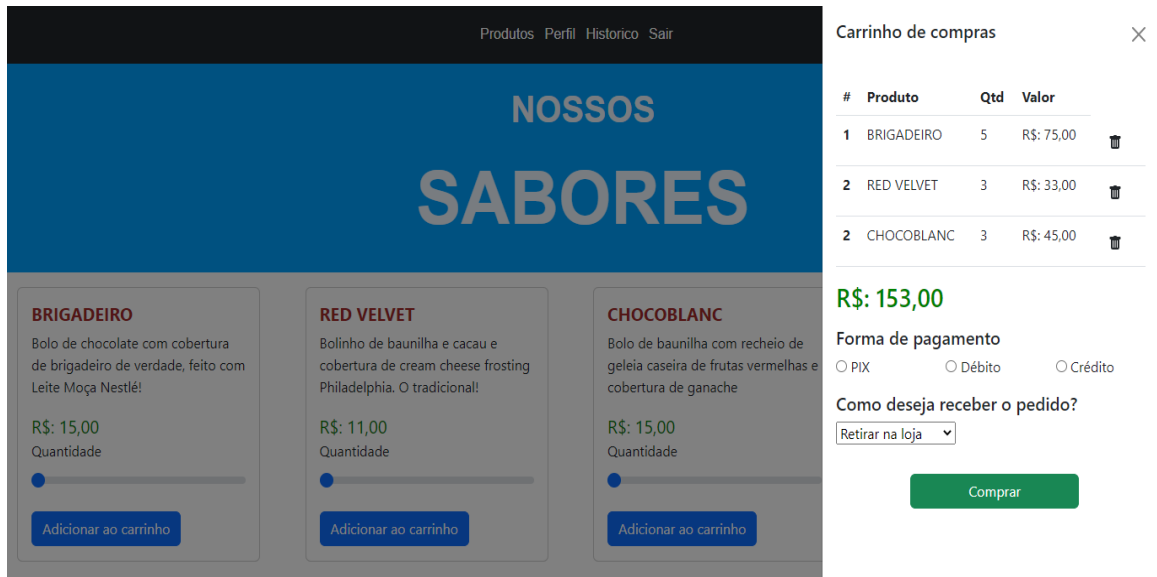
Produtos Perfil Historico Sair

NOSSOS

SABORES

BRIGADEIRO

Bolo de chocolate com cobertura de brigadeiro de verdade, feito com Leite Moça Nestlé!

R$: 15,00

Quantidade

Adicionar ao carrinho

RED VELVET

Bolinho de baunilha e cacau e cobertura de cream cheese frosting Philadelphia. O tradicional!

R$: 11,00

Quantidade

Adicionar ao carrinho

CHOCOBLANC

Bolo de baunilha com recheio de geleia caseira de frutas vermelhas e cobertura de ganache

R$: 15,00

Quantidade

Adicionar ao carrinho

Carrinho de compras

| # | Produto | Qtd | Valor |
|---|---|---|---|
| 1 | BRIGADEIRO | 5 | R$: 75,00 |
| 2 | RED VELVET | 3 | R$: 33,00 |
| 2 | CHOCOBLANC | 3 | R$: 45,00 |

R$: 153,00

Forma de pagamento

PIX Débito Crédito

Como deseja receber o pedido?

Retirar na loja

Comprar